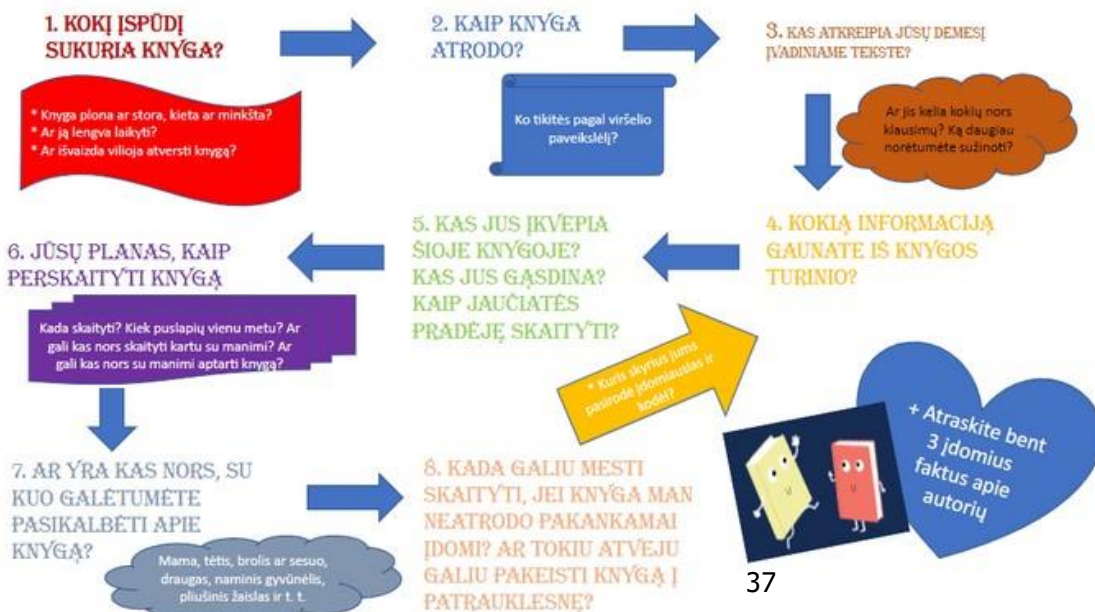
1. KOKĮ ĮSPŪDĮ SUKURIA KNYGA?

* Knyga plona ar stora, kieta ar minkšta?
* Ar ją lengva laikyti?
* Ar išvaizda vilioja atversti knygą?

2. KAIP KNYGA ATRODO?

Ko tikėtis pagal viršelio paveikslėlį?

3. KAS ATKREIPIA JŪSŲ DĖMESĮ ĮVADINIAME TEKSTE?

Ar jis kelia kokių nors klausimų? Ką daugiau norėtumėte sužinoti?

4. KOKIĄ INFORMACIJĄ GAUNATE IŠ KNYGOS TURINIO?

5. KAS JUS ĮKVEPIA ŠIOJE KNYGOJE? KAS JUS GĄSDINA? KAIP JAUČIATĖS PRADĖJĘ SKAITYTI?

* Kuris skyrius jums pasirodė įdomiausias ir kodėl?

6. JŪSŲ PLANAS, KAIP PERSKAITYTI KNYGĄ

Kada skaityti? Kiek puslapių vienu metu? Ar gali kas nors skaityti kartu su manimi? Ar gali kas nors su manimi aptarti knygą?

+ Atraskite bent 3 įdomius faktus apie autorių

7. AR YRA KAS NORS, SU KUO GALĖTUMĖTE PASIKALBĖTI APIE KNYGĄ?

Mama, tėtis, brolis ar sesuo, draugas, naminis gyvūnėlis, pliušinis žaislas ir t. t.

8. KADA GALIU MESTI SKAITYTI, JEI KNYGA MAN NEATRODO PAKANKAMAI ĮDOMI? AR TOKIU ATVEJU GALIU PAKEISTI KNYGĄ Į PATRAUKLESNĘ?

37